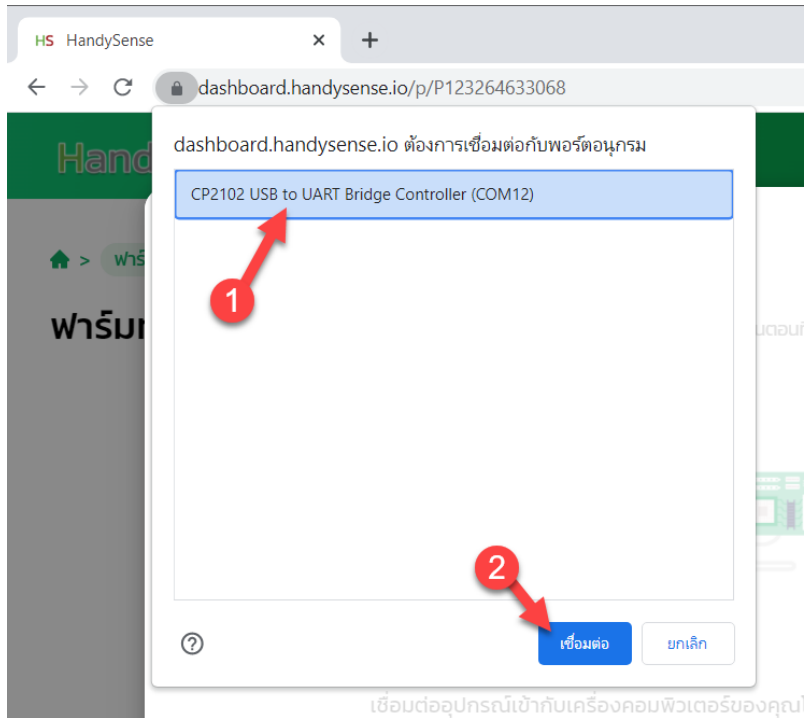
HS HandySense ×
+
dashboard.handysense.io/p/P123264633068

Hand

> ฟาร์

ฟาร์ม

dashboard.handysense.io ต้องการเชื่อมต่อกับพอร์ตอนุกรม

CP2102 USB to UART Bridge Controller (COM12)

1

2

?

เชื่อมต่อ

ยกเลิก

นตอนก

เชื่อมต่ออุปกรณ์เข้ากับเครื่องคอมพิวเตอร์ของคุณ